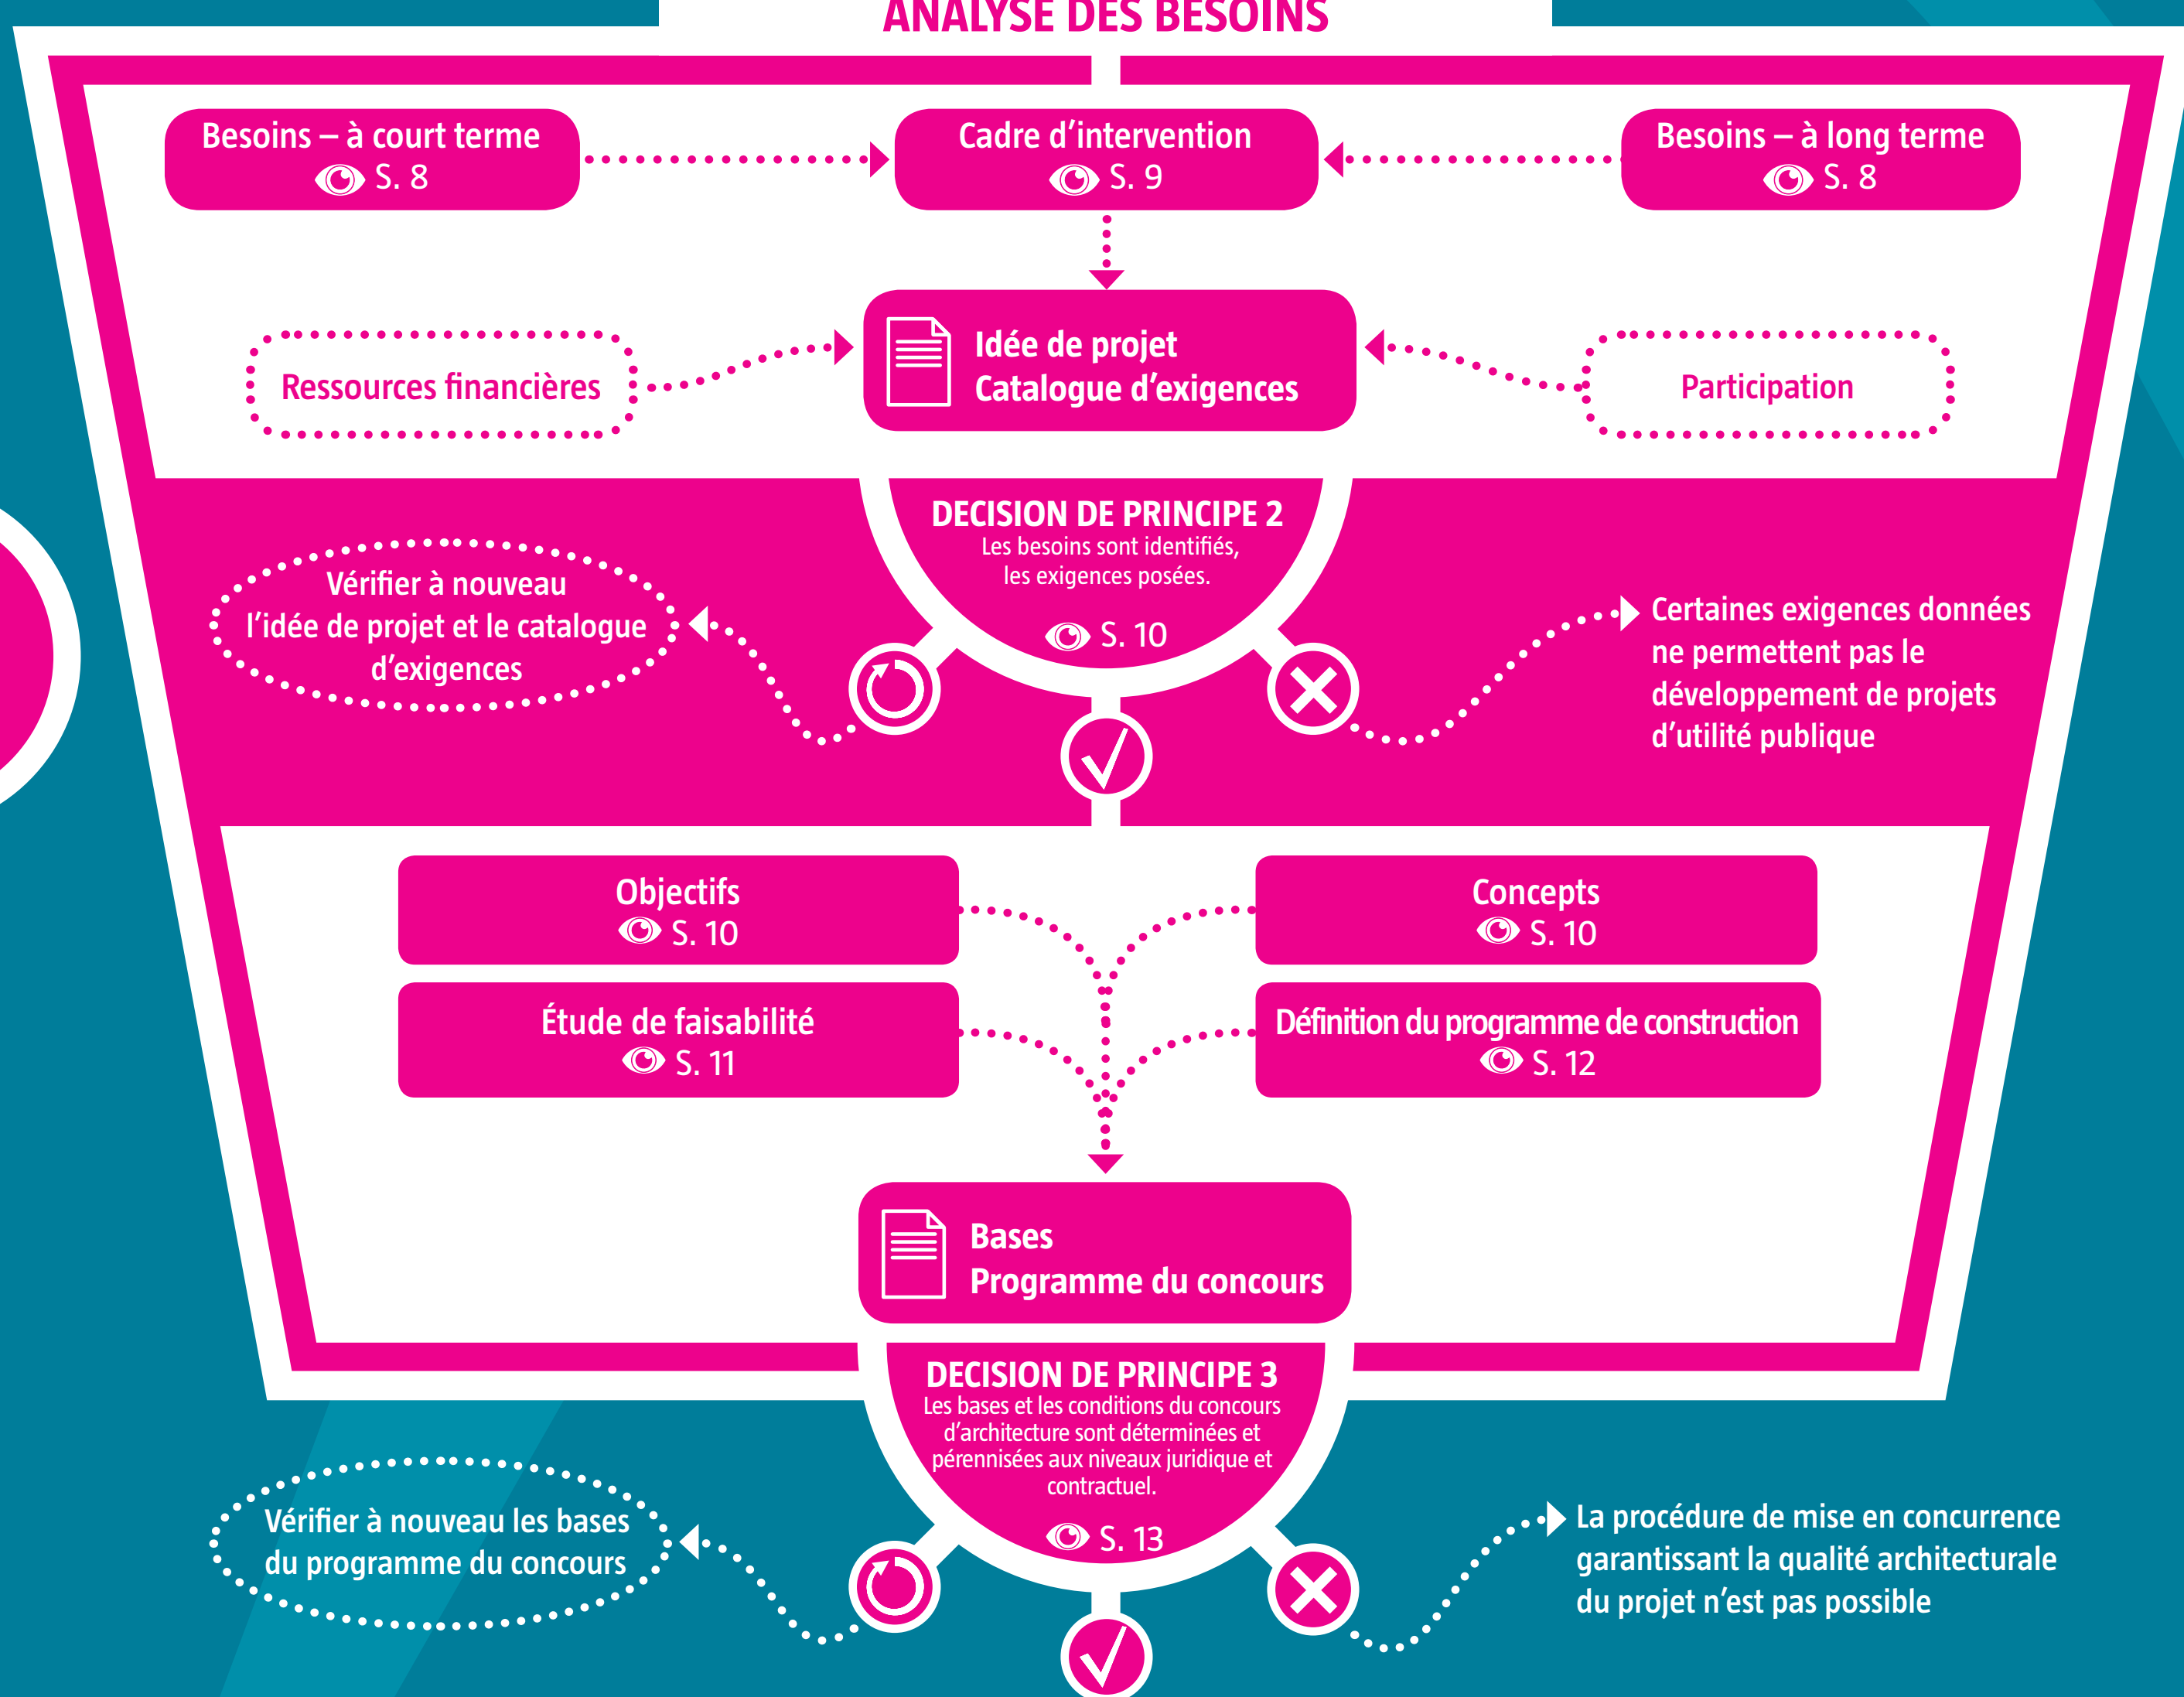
ANALYSE DES BESOINS

Besoins – à court terme
S. 8

Cadre d'intervention
S. 9

Besoins – à long terme
S. 8

Ressources financières

Idée de projet
Catalogue d'exigences

Participation

DECISION DE PRINCIPE 2
Les besoins sont identifiés, les exigences posées.
S. 10

Vérifier à nouveau l'idée de projet et le catalogue d'exigences

Certaines exigences données ne permettent pas le développement de projets d'utilité publique

Objectifs
S. 10

Concepts
S. 10

Étude de faisabilité
S. 11

Définition du programme de construction
S. 12

Bases
Programme du concours

DECISION DE PRINCIPE 3
Les bases et les conditions du concours d'architecture sont déterminées et pérennisées aux niveaux juridique et contractuel.
S. 13

Vérifier à nouveau les bases du programme du concours

La procédure de mise en concurrence garantissant la qualité architecturale du projet n'est pas possible